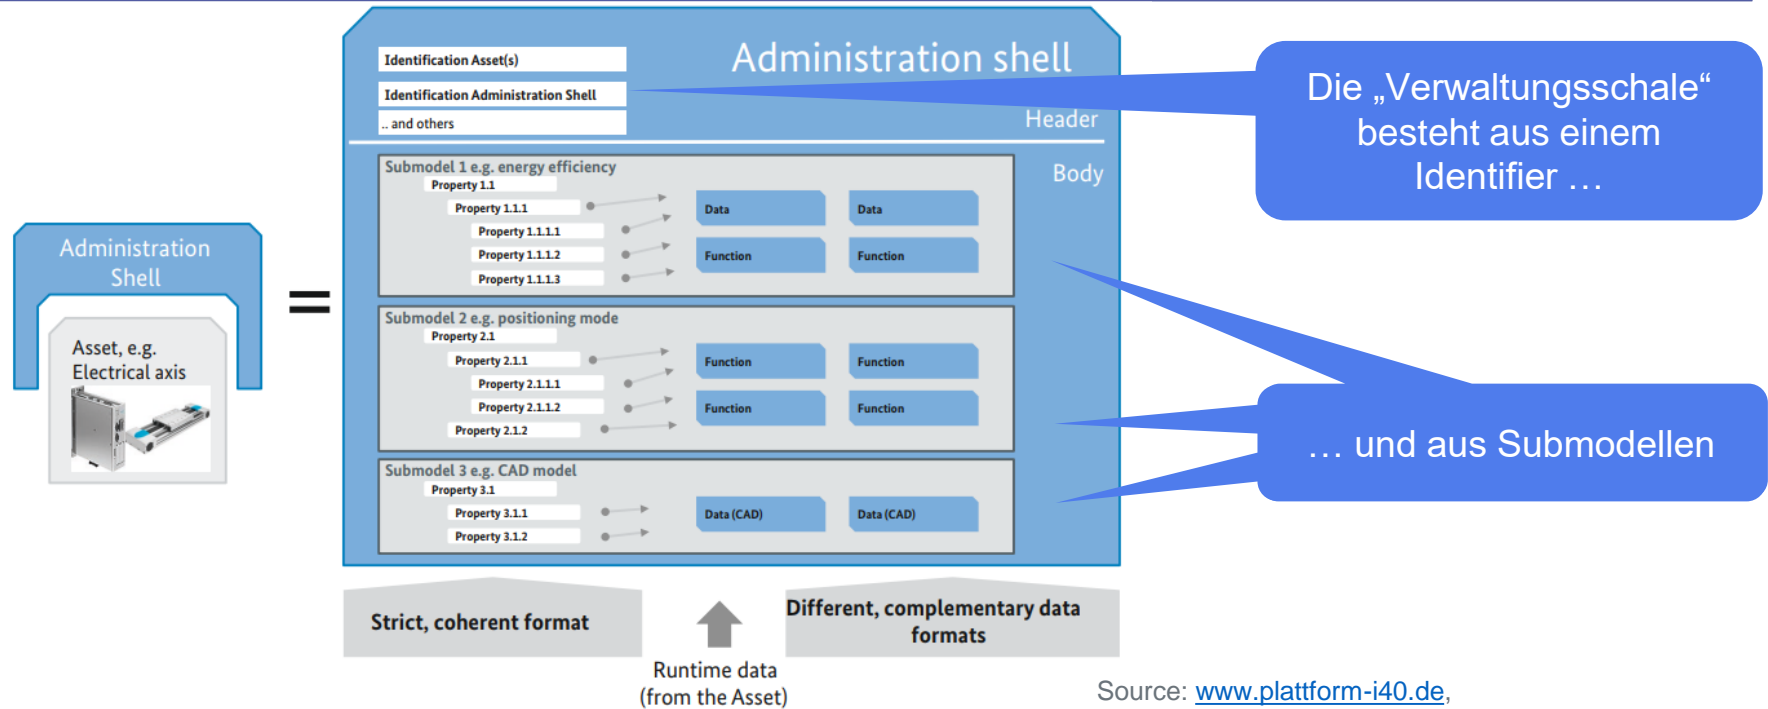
Administration Shell

Asset, e.g. Electrical axis

=

Identification Asset(s)

Identification Administration Shell

.. and others

Administration shell

Header

Body

Submodel 1 e.g. energy efficiency
Property 1.1
Property 1.1.1
Property 1.1.1.1
Property 1.1.1.2
Property 1.1.1.3

Data
Data
Function
Function

Submodel 2 e.g. positioning mode
Property 2.1
Property 2.1.1
Property 2.1.1.1
Property 2.1.1.2
Property 2.1.2

Function
Function
Function
Function

Submodel 3 e.g. CAD model
Property 3.1
Property 3.1.1
Property 3.1.2

Data (CAD)
Data (CAD)

Die „Verwaltungsschale“ besteht aus einem Identifier …

… und aus Submodellen

Strict, coherent format

Runtime data (from the Asset)

Different, complementary data formats

Source: www.plattform-i40.de,